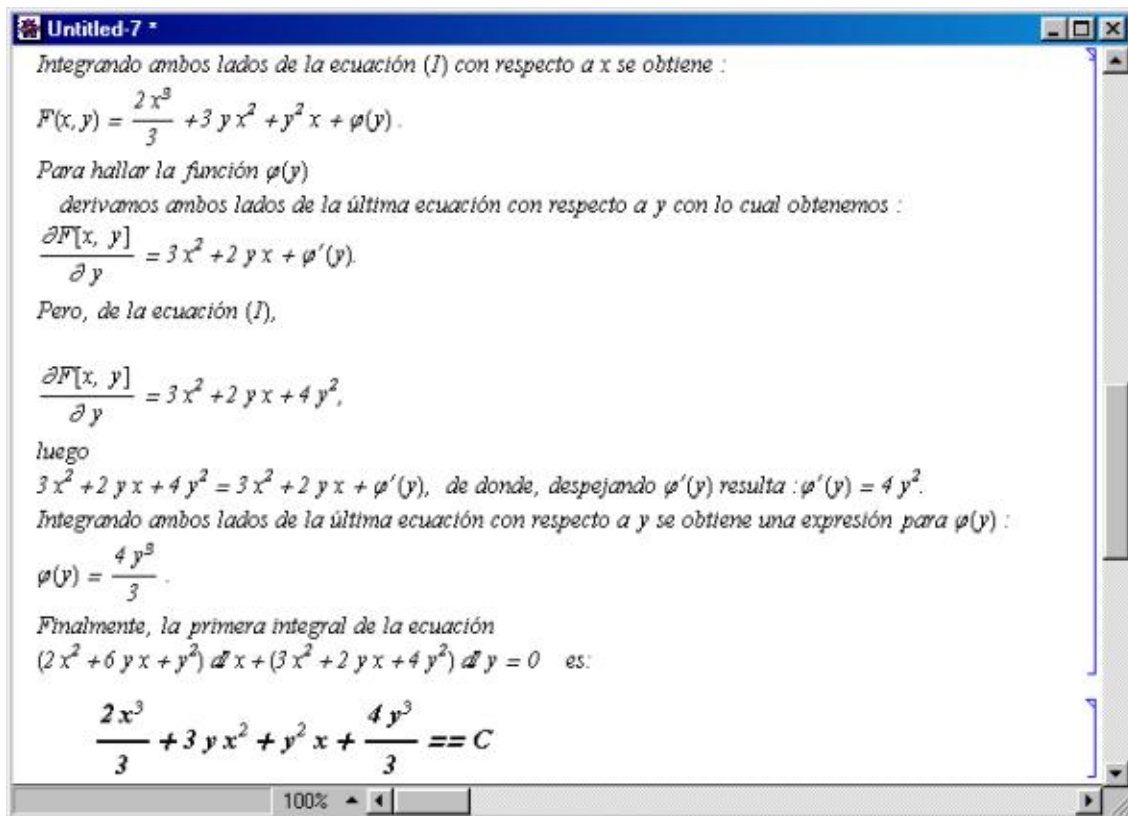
Untitled-7 *

Integrando ambos lados de la ecuación (I) con respecto a x se obtiene :

$F(x, y) = \frac{2 x^3}{3} + 3 y x^2 + y^2 x + \varphi(y)$.

Para hallar la función $\varphi(y)$

derivamos ambos lados de la última ecuación con respecto a y con lo cual obtenemos :

$\frac{\partial F[x, y]}{\partial y} = 3 x^2 + 2 y x + \varphi'(y)$.

Pero, de la ecuación (I),

$\frac{\partial F[x, y]}{\partial y} = 3 x^2 + 2 y x + 4 y^2$,

luego

$3 x^2 + 2 y x + 4 y^2 = 3 x^2 + 2 y x + \varphi'(y)$, de donde, despejando $\varphi'(y)$ resulta : $\varphi'(y) = 4 y^2$.

Integrando ambos lados de la última ecuación con respecto a y se obtiene una expresión para $\varphi(y)$ :

$\varphi(y) = \frac{4 y^3}{3}$.

Finalmente, la primera integral de la ecuación

$(2 x^2 + 6 y x + y^2) dx + (3 x^2 + 2 y x + 4 y^2) dy = 0$ es:

$\frac{2 x^3}{3} + 3 y x^2 + y^2 x + \frac{4 y^3}{3} == C$

100%